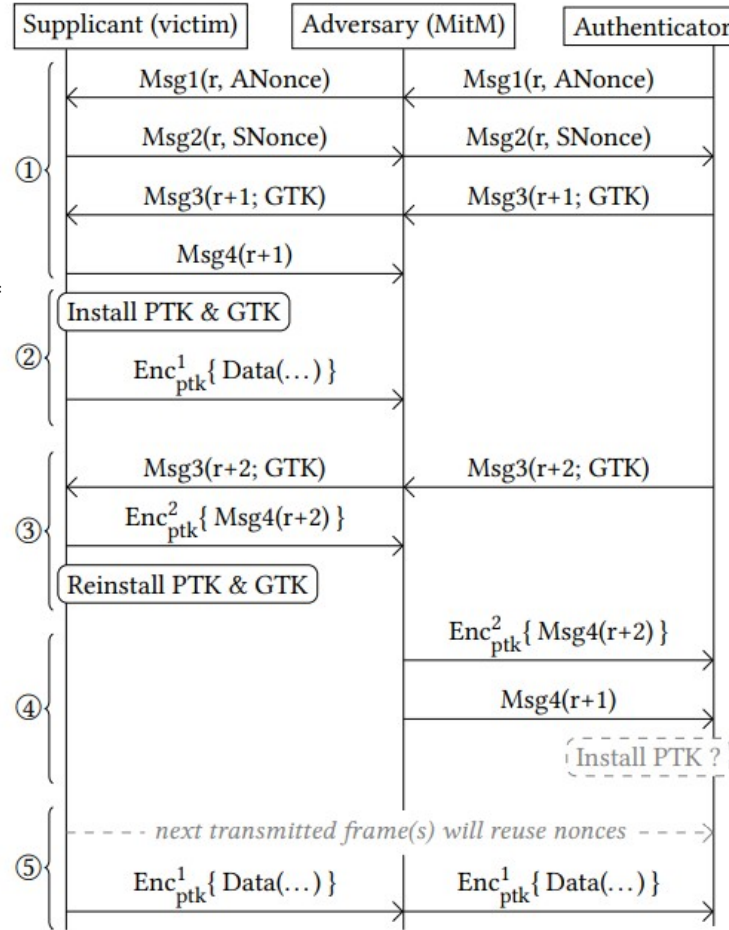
Supplicant (victim)

Adversary (MitM)

Authenticator

①

Msg1(r, ANonce)

Msg1(r, ANonce)

Msg2(r, SNonce)

Msg2(r, SNonce)

Msg3(r+1; GTK)

Msg3(r+1; GTK)

Msg4(r+1)

②

Install PTK & GTK

$\text{Enc}^1_{\text{ptk}}$\{ Data(...) \}

③

Msg3(r+2; GTK)

Msg3(r+2; GTK)

$\text{Enc}^2_{\text{ptk}}$\{ Msg4(r+2) \}

Reinstall PTK & GTK

④

$\text{Enc}^2_{\text{ptk}}$\{ Msg4(r+2) \}

Msg4(r+1)

Install PTK ?

⑤

next transmitted frame(s) will reuse nonces

$\text{Enc}^1_{\text{ptk}}$\{ Data(...) \}

$\text{Enc}^1_{\text{ptk}}$\{ Data(...) \}